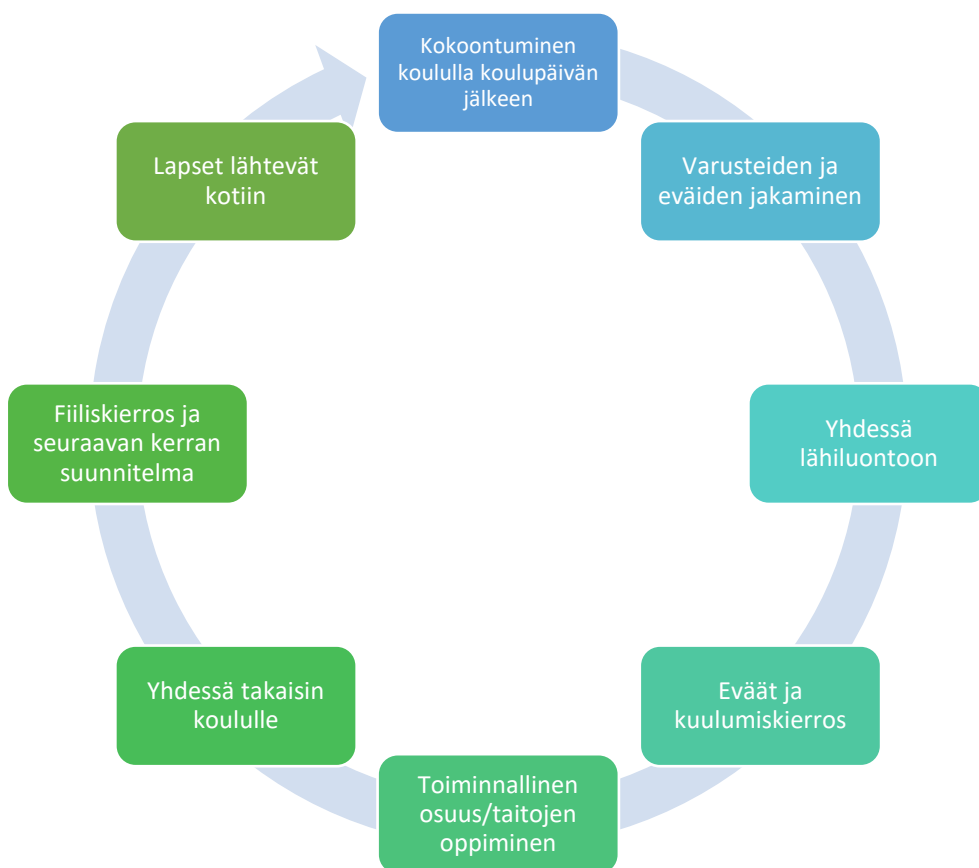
Kokoontuminen koululla koulupäivän jälkeen

Varusteiden ja eväiden jakaminen

Yhdessä lähiluontoon

Eväät ja kuulumiskierros

Toiminnallinen osuus/taitojen oppiminen

Yhdessä takaisin koululle

Fiiliskierros ja seuraavan kerran suunnitelma

Lapset lähtevät kotiin